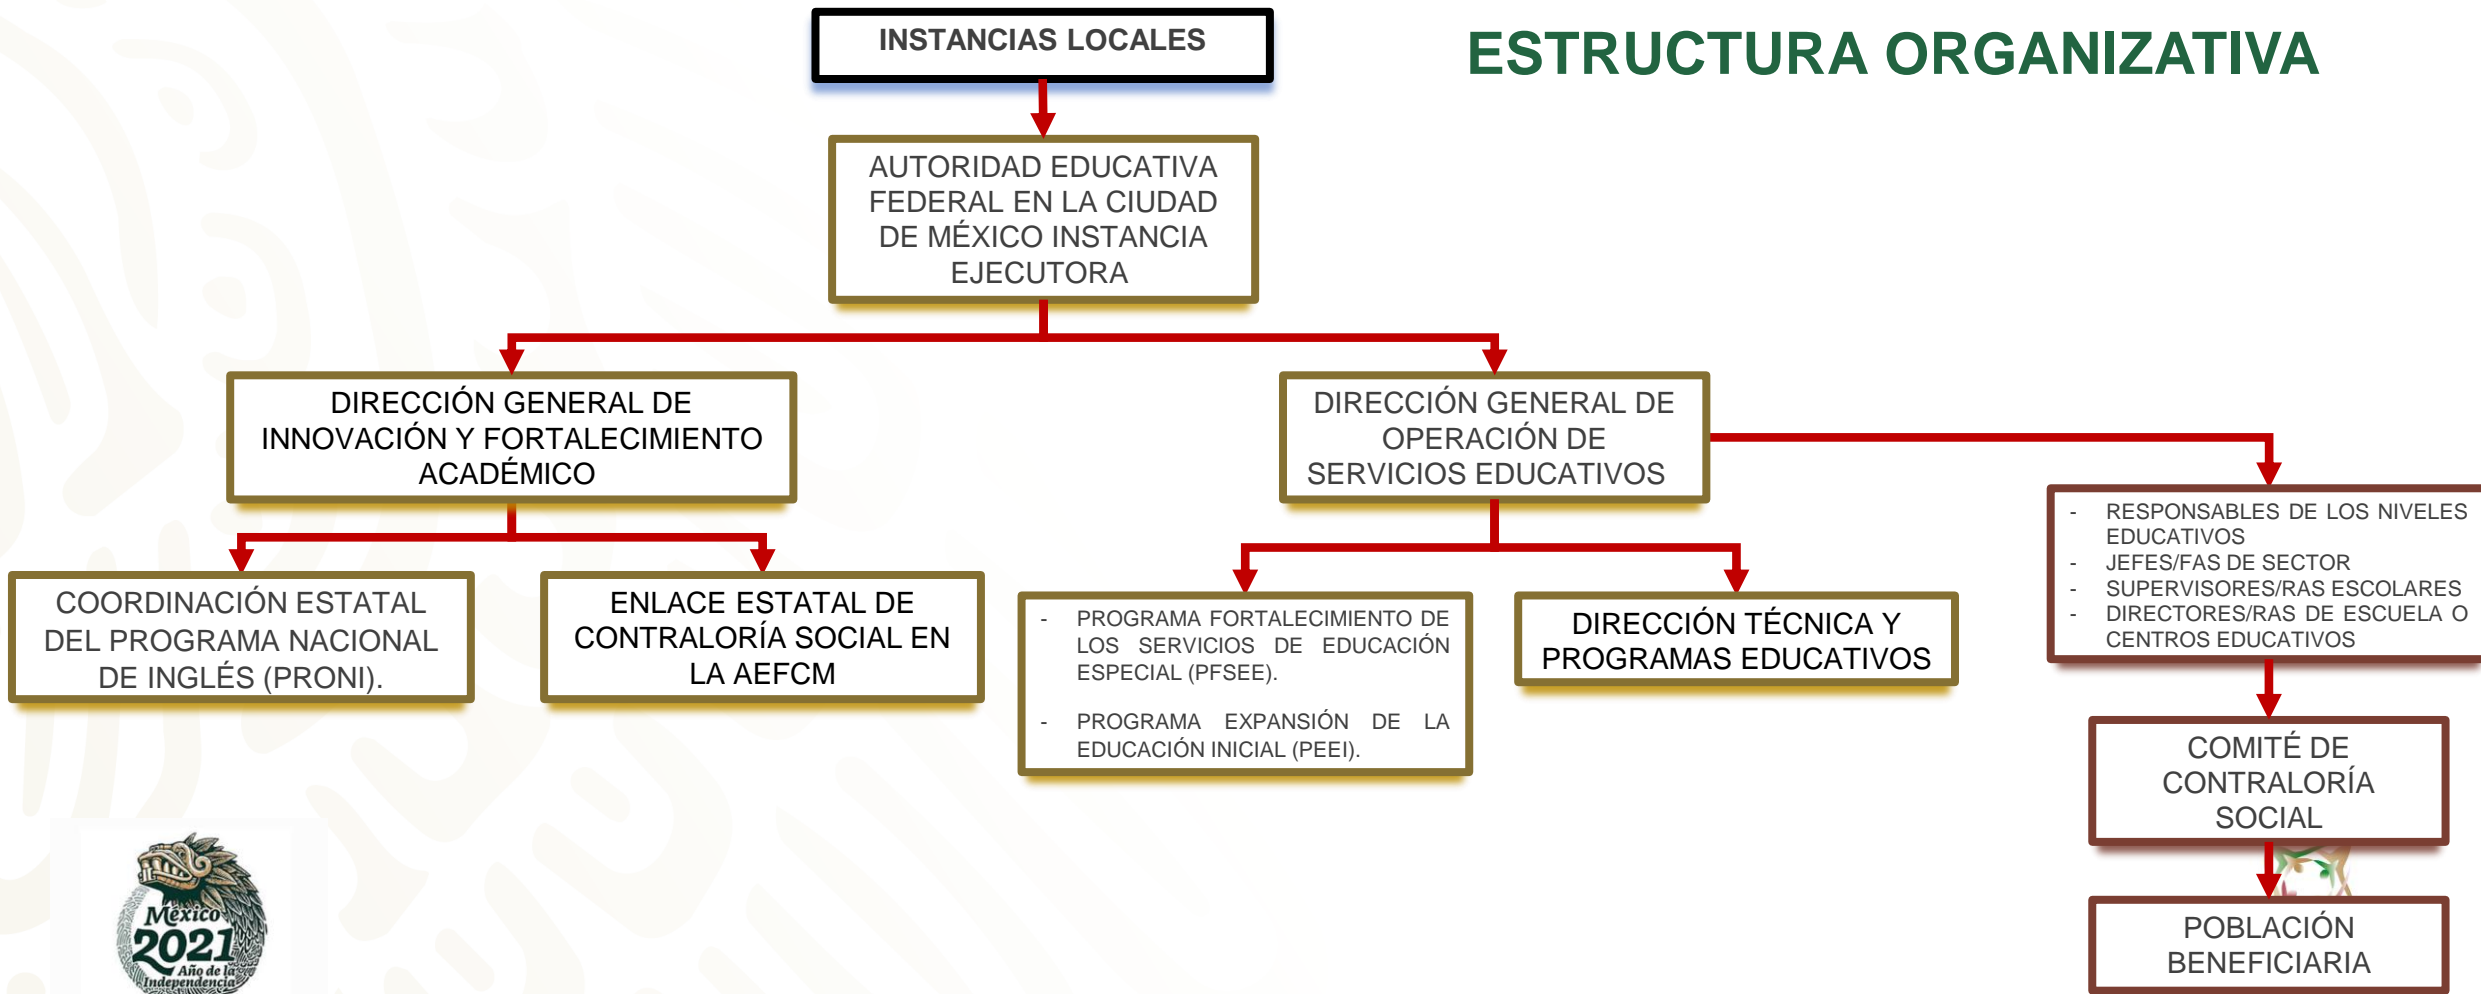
INSTANCIAS LOCALES

ESTRUCTURA ORGANIZATIVA

AUTORIDAD EDUCATIVA FEDERAL EN LA CIUDAD DE MÉXICO INSTANCIA EJECUTORA

DIRECCIÓN GENERAL DE INNOVACIÓN Y FORTALECIMIENTO ACADÉMICO

DIRECCIÓN GENERAL DE OPERACIÓN DE SERVICIOS EDUCATIVOS

- RESPONSABLES DE LOS NIVELES EDUCATIVOS
- JEFES/FAS DE SECTOR
- SUPERVISORES/RAS ESCOLARES
- DIRECTORES/RAS DE ESCUELA O CENTROS EDUCATIVOS

COORDINACIÓN ESTATAL DEL PROGRAMA NACIONAL DE INGLÉS (PRONI).

ENLACE ESTATAL DE CONTRALORÍA SOCIAL EN LA AEFCM

- PROGRAMA FORTALECIMIENTO DE LOS SERVICIOS DE EDUCACIÓN ESPECIAL (PFSEE).
- PROGRAMA EXPANSIÓN DE LA EDUCACIÓN INICIAL (PEEI).

DIRECCIÓN TÉCNICA Y PROGRAMAS EDUCATIVOS

COMITÉ DE CONTRALORÍA SOCIAL

POBLACIÓN BENEFICIARIA

México 2021 Año de la Independencia